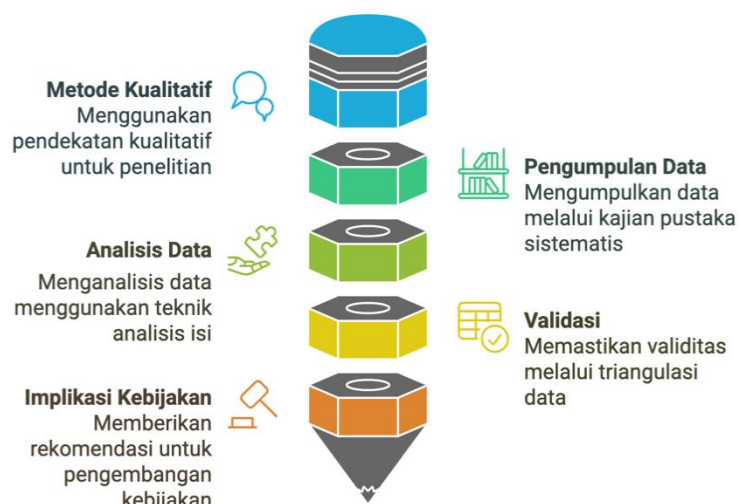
Metode Kualitatif
Menggunakan pendekatan kualitatif untuk penelitian

Pengumpulan Data
Mengumpulkan data melalui kajian pustaka sistematis

Analisis Data
Menganalisis data menggunakan teknik analisis isi

Validasi
Memastikan validitas melalui triangulasi data

Implikasi Kebijakan
Memberikan rekomendasi untuk pengembangan kebijakan